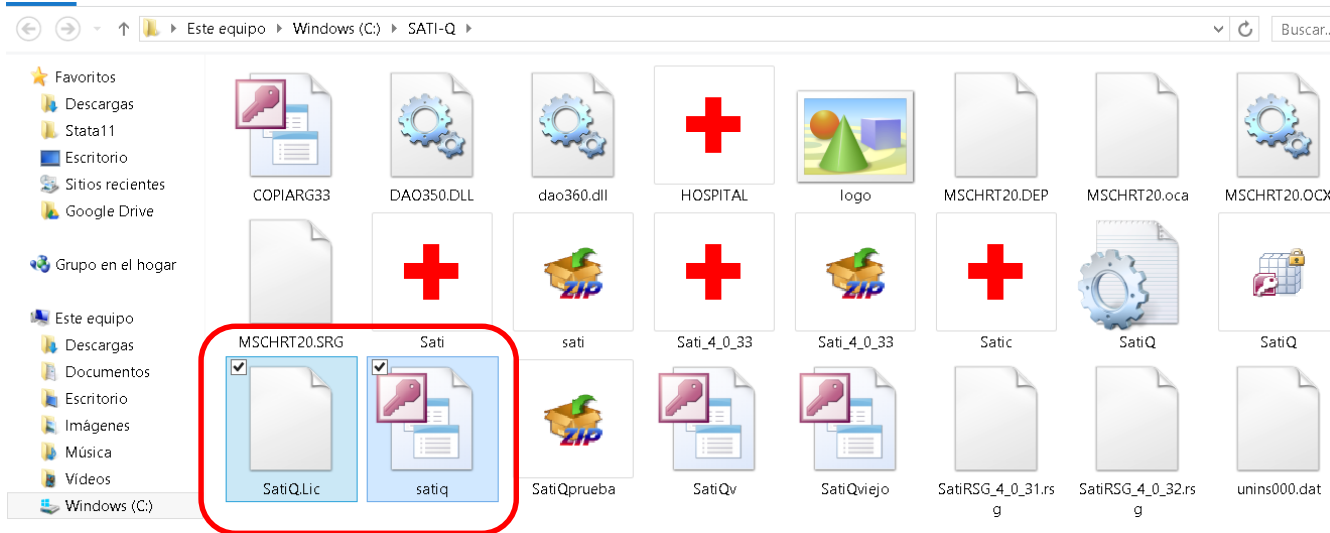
Este equipo ▸ Windows (C:) ▸ SATI-Q ▸

Buscar...

Favoritos
Descargas
Stata11
Escritorio
Sitios recientes
Google Drive

Grupo en el hogar

Este equipo
Descargas
Documentos
Escritorio
Imágenes
Música
Vídeos
Windows (C:)

COPIARG33
DAO350.DLL
dao360.dll
HOSPITAL
logo
MSCHRT20.DEP
MSCHRT20.oca
MSCHRT20.OCX
MSCHRT20.SRG
Sati
sati
Sati_4_0_33
Sati_4_0_33
Satic
SatiQ
SatiQ
SatiQ.Lic
satiq
SatiQprueba
SatiQv
SatiQviejo
SatiRSG_4_0_31.rsg
SatiRSG_4_0_32.rsg
unins000.dat